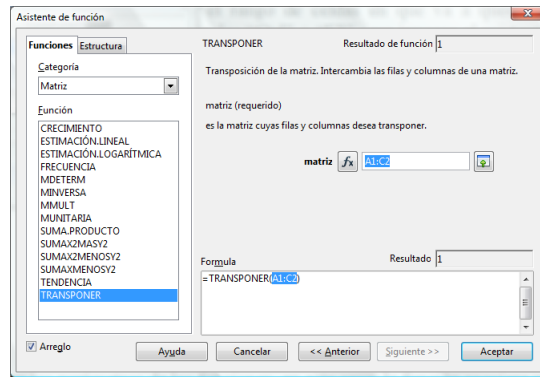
Asistente de función

Funciones | Estructura

Categoría
Matriz

Función
CRECIMIENTO
ESTIMACIÓN.LINEAL
ESTIMACIÓN.LOGARÍTMICA
FRECUENCIA
MDETERM
MINVERSA
MMULT
MUNITARIA
SUMA.PRODUCTO
SUMAX2MASY2
SUMAX2MENOSY2
SUMAXMENOSY2
TENDENCIA
TRANSPONER

TRANSPONER

Resultado de función 1

Transposición de la matriz. Intercambia las filas y columnas de una matriz.

matriz (requerido)

es la matriz cuyas filas y columnas desea transponer.

matriz $f_x$ A1:C2

Fórmula

Resultado 1

=TRANSPONER(A1:C2)

Arreglo

Ayuda | Cancelar | << Anterior | Siguiente >> | Aceptar